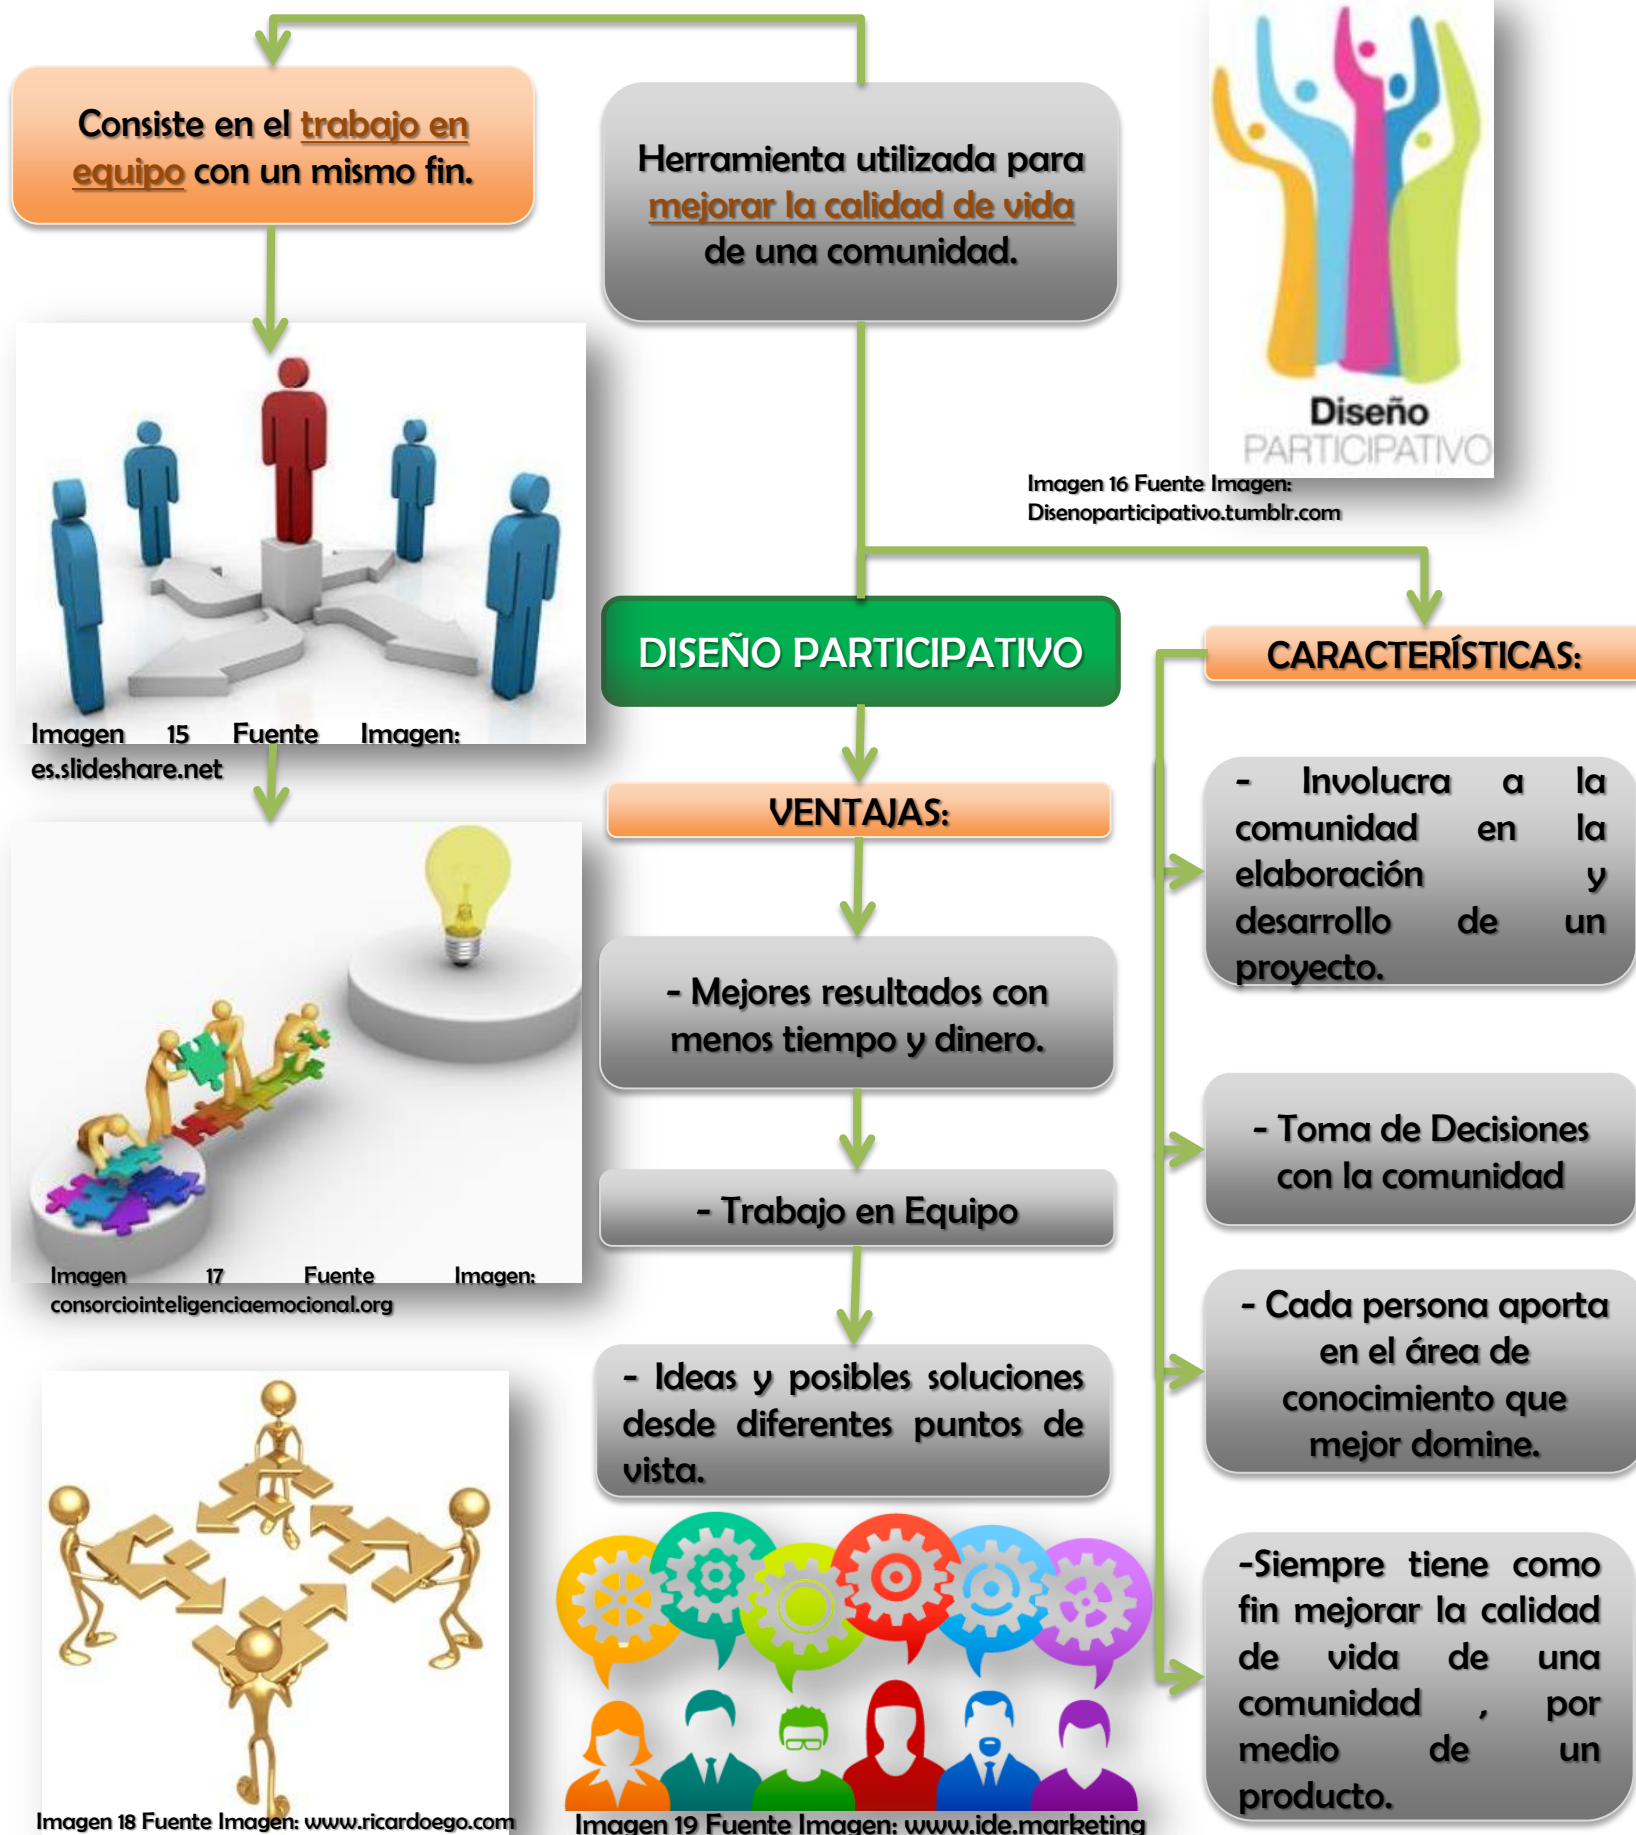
Consiste en el trabajo en equipo con un mismo fin.

Herramienta utilizada para mejorar la calidad de vida de una comunidad.

Diseño PARTICIPATIVO

Imagen 16 Fuente Imagen: Disenoparticipativo.tumblr.com

Imagen 15 Fuente Imagen: es.slideshare.net

DISEÑO PARTICIPATIVO

CARACTERÍSTICAS:

VENTAJAS:

- Involucra a la comunidad en la elaboración y desarrollo de un proyecto.

- Mejores resultados con menos tiempo y dinero.

- Toma de Decisiones con la comunidad

- Trabajo en Equipo

Imagen 17 Fuente Imagen: consorciointeligenciaemocional.org

- Cada persona aporta en el área de conocimiento que mejor domine.

- Ideas y posibles soluciones desde diferentes puntos de vista.

-Siempre tiene como fin mejorar la calidad de vida de una comunidad , por medio de un producto.

Imagen 18 Fuente Imagen: www.ricardoego.com

Imagen 19 Fuente Imagen: www.ide.marketing